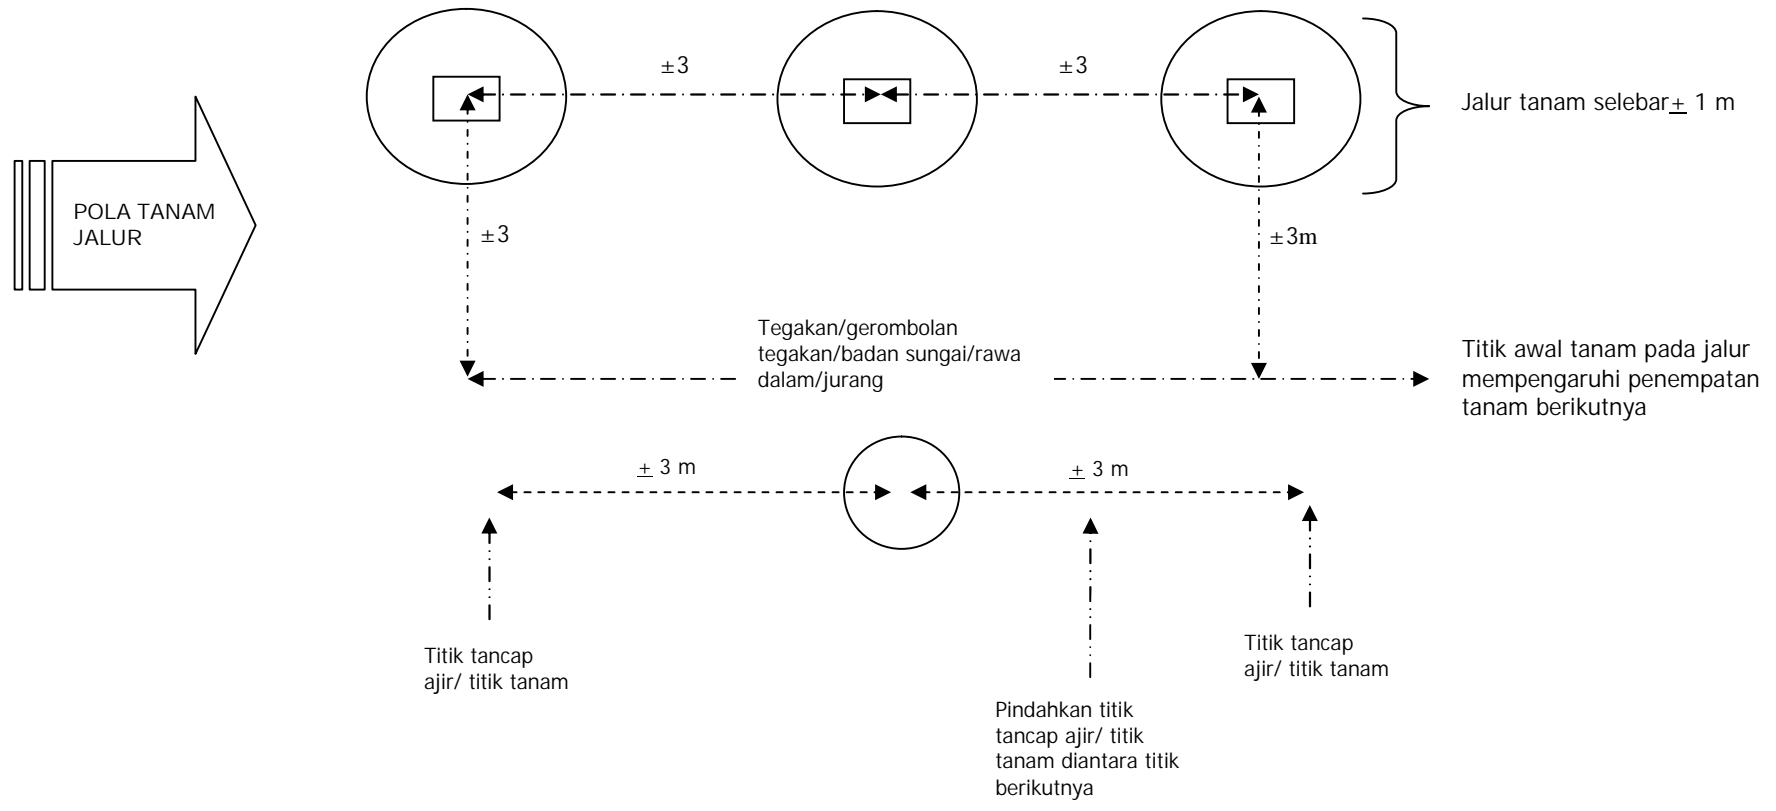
POLA TANAM JALUR

±3

±3

Jalur tanam selebar $\pm$ 1 m

±3

±3m

Tegakan/gerombolan tegakan/badan sungai/rawa dalam/jurang

Titik awal tanam pada jalur mempengaruhi penempatan tanam berikutnya

$\pm$ 3 m

$\pm$ 3 m

Titik tancap ajir/ titik tanam

Titik tancap ajir/ titik tanam

Pindahkan titik tancap ajir/ titik tanam diantara titik berikutnya